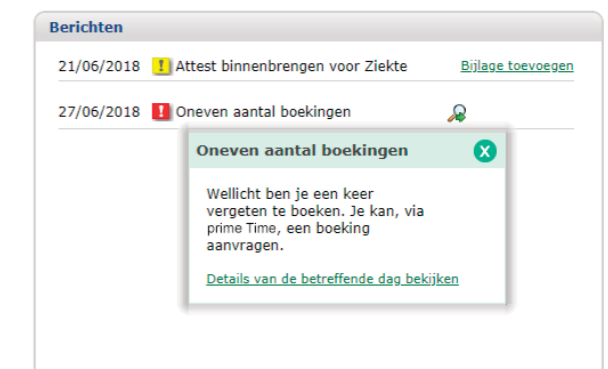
Berichten

21/06/2018 ! Attest binnenbrengen voor Ziekte Bijlage toevoegen

27/06/2018 ! Oneven aantal boekingen

Oneven aantal boekingen X

Wellicht ben je een keer vergeten te boeken. Je kan, via prime Time, een boeking aanvragen.

Details van de betreffende dag bekijken